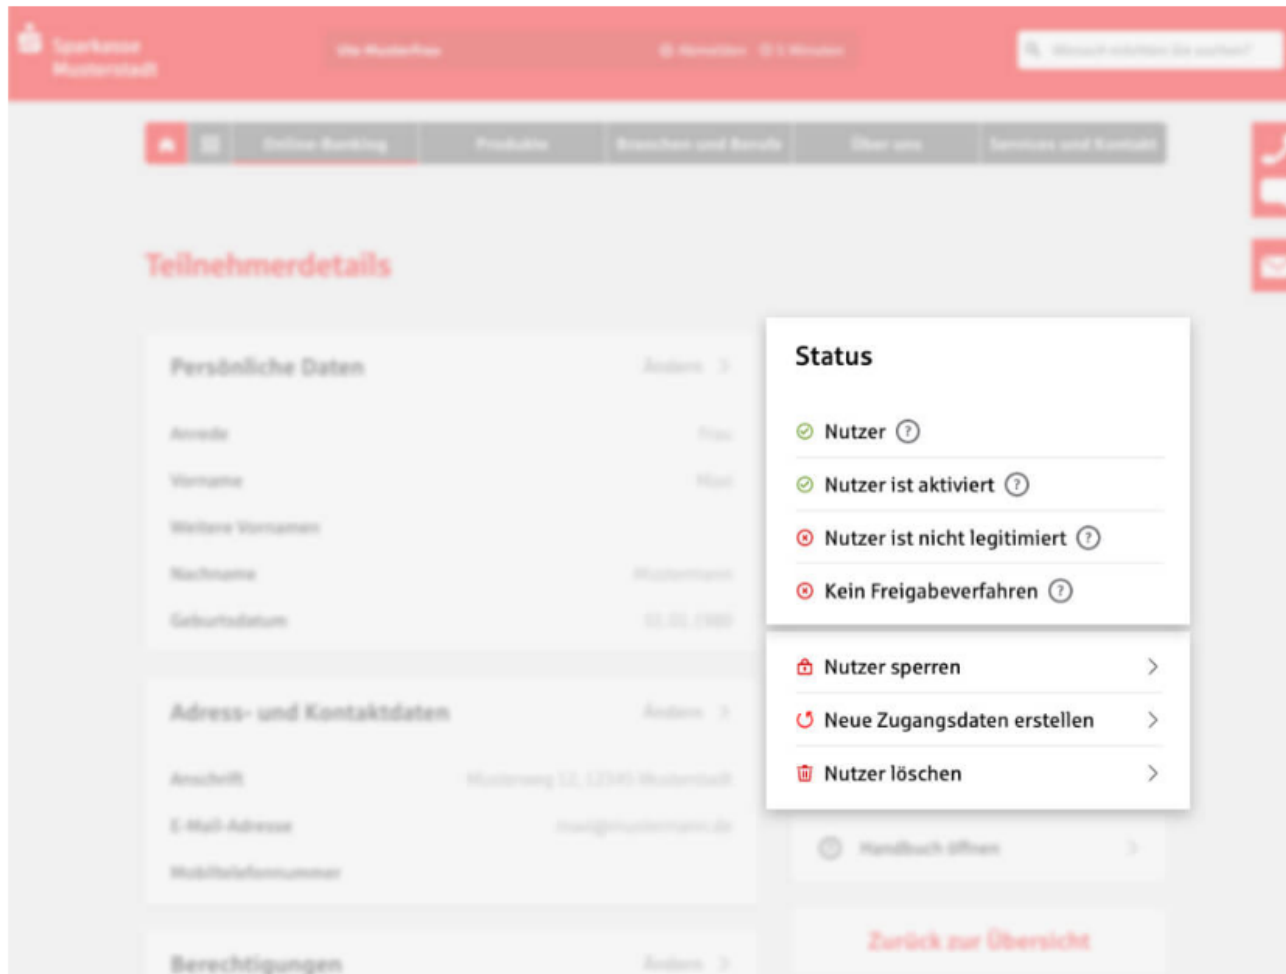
Sparkasse Musterstadt

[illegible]

Online-Banking | Produkte | Branchen und Berufe | Über uns | Services und Kontakt

Teilnehmerdetails

Persönliche Daten

Anrede
Vorname
Weitere Vornamen
Nachname
Geburtsdatum

Adress- und Kontaktdaten

Anschrift
E-Mail-Adresse
Mobiltelefonnummer

Berechtigungen

Status

Nutzer ?
Nutzer ist aktiviert ?
Nutzer ist nicht legitimiert ?
Kein Freigabeverfahren ?

Nutzer sperren
Neue Zugangsdaten erstellen
Nutzer löschen

Handbuch öffnen

Zurück zur Übersicht